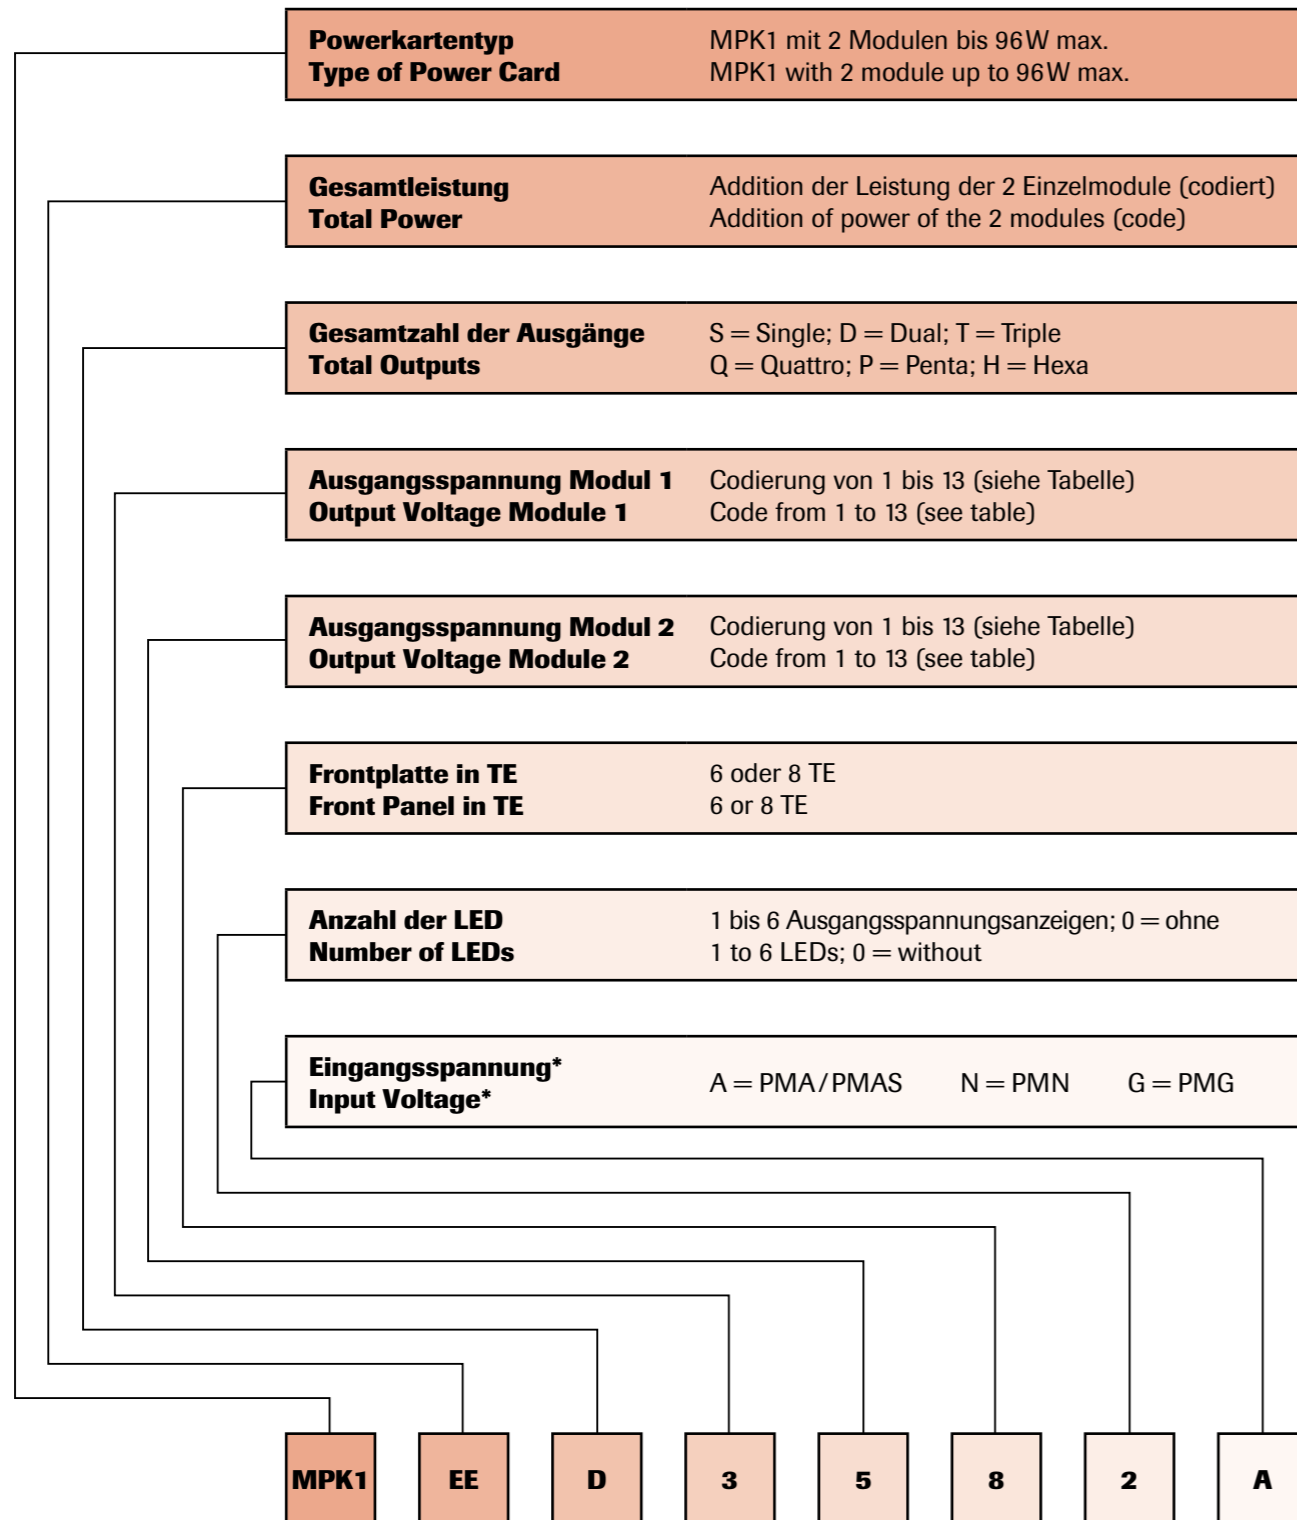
**Powerkartentyp**
**Type of Power Card**

MPK1 mit 2 Modulen bis 96W max.
MPK1 with 2 module up to 96W max.

**Gesamtleistung**
**Total Power**

Addition der Leistung der 2 Einzelmodule (codiert)
Addition of power of the 2 modules (code)

**Gesamtzahl der Ausgänge**
**Total Outputs**

S = Single; D = Dual; T = Triple
Q = Quattro; P = Penta; H = Hexa

**Ausgangsspannung Modul 1**
**Output Voltage Module 1**

Codierung von 1 bis 13 (siehe Tabelle)
Code from 1 to 13 (see table)

**Ausgangsspannung Modul 2**
**Output Voltage Module 2**

Codierung von 1 bis 13 (siehe Tabelle)
Code from 1 to 13 (see table)

**Frontplatte in TE**
**Front Panel in TE**

6 oder 8 TE
6 or 8 TE

**Anzahl der LED**
**Number of LEDs**

1 bis 6 Ausgangsspannungsanzeigen; 0 = ohne
1 to 6 LEDs; 0 = without

**Eingangsspannung***
**Input Voltage***

A = PMA / PMAS N = PMN G = PMG

MPK1 EE D 3 5 8 2 A